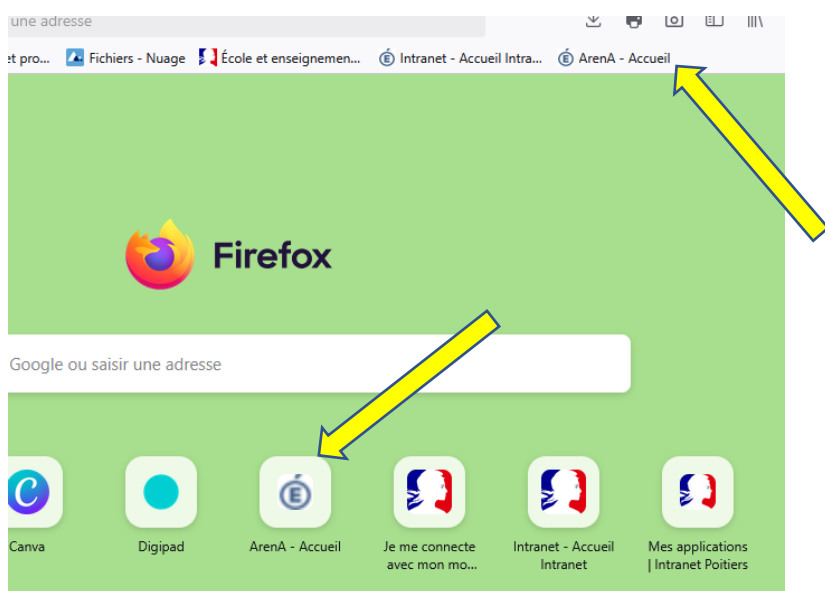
une adresse

et pro... Fichiers - Nuage École et enseignemen... Intranet - Accueil Intra... ArenA - Accueil

Firefox

Google ou saisir une adresse

Canva

Digipad

ArenA - Accueil

Je me connecte avec mon mo...

Intranet - Accueil Intranet

Mes applications | Intranet Poitiers